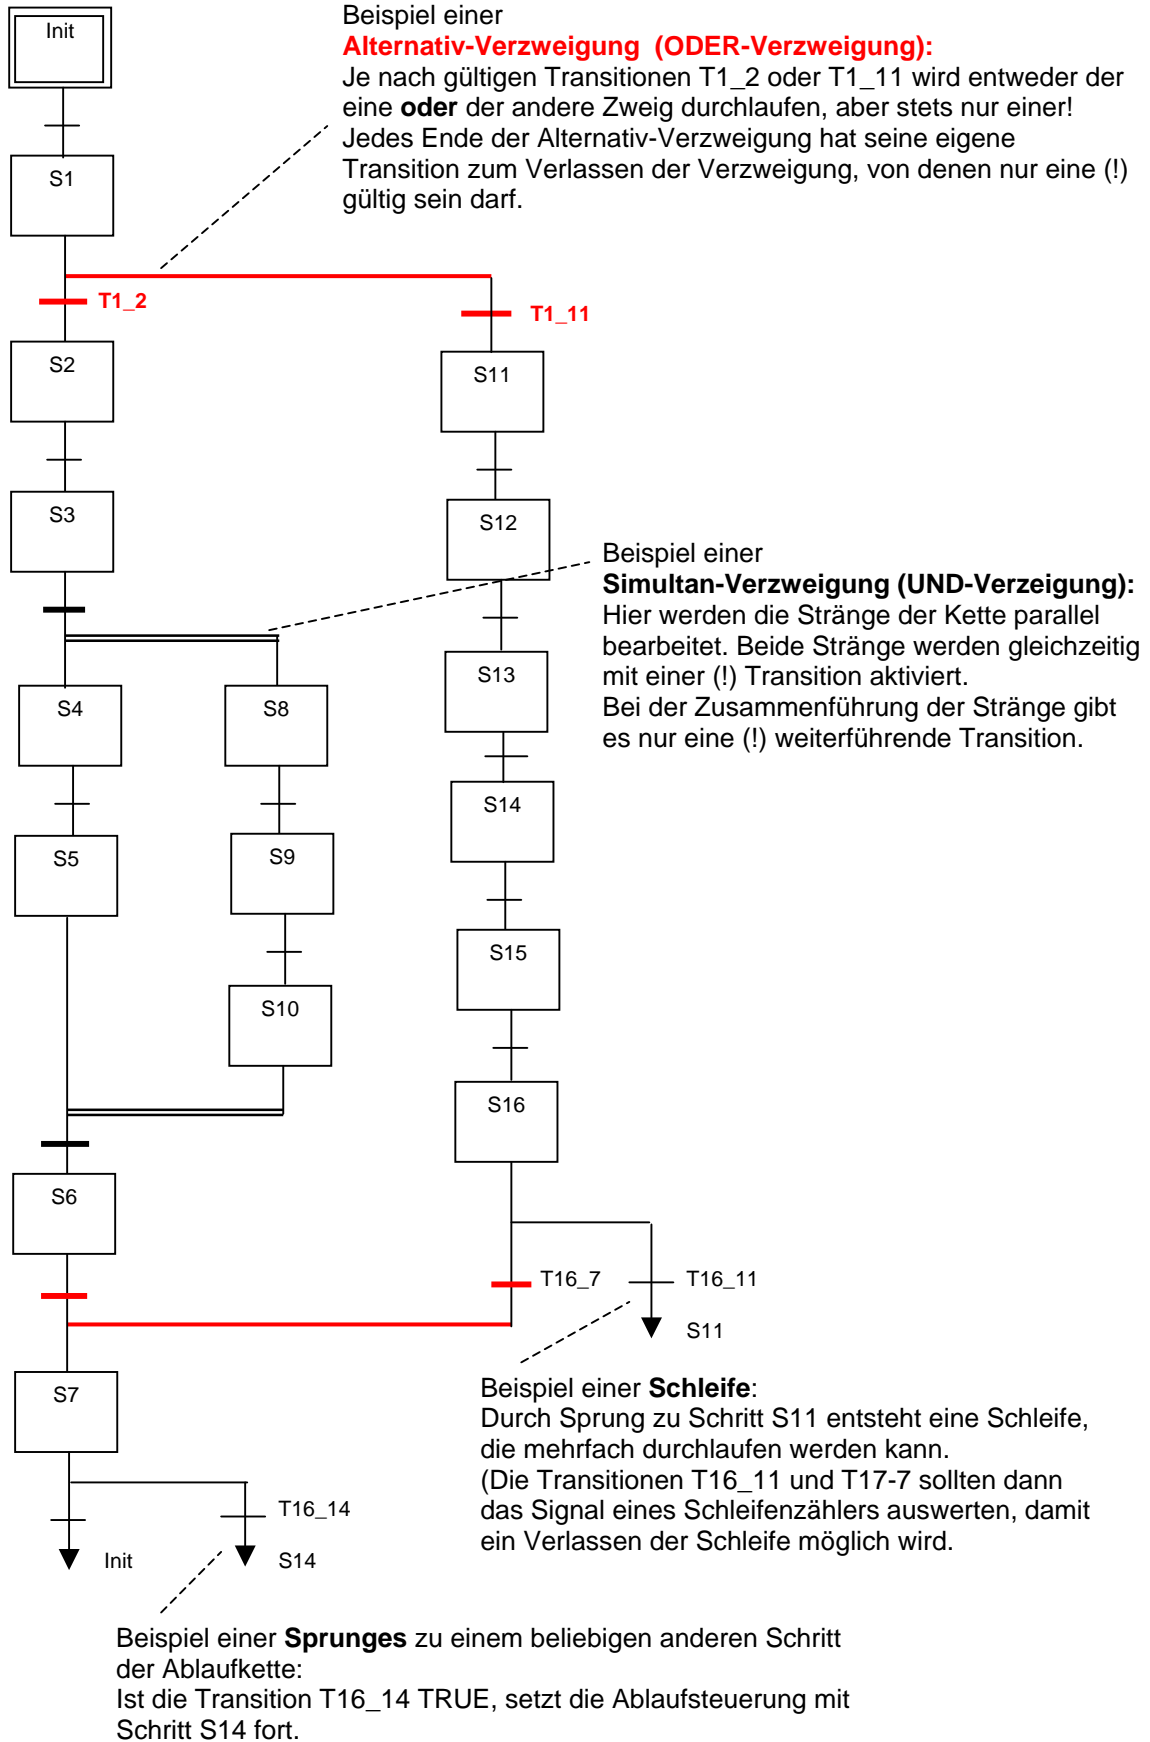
Init

Beispiel einer
**Alternativ-Verzweigung (ODER-Verzweigung):**
Je nach gültigen Transitionen T1_2 oder T1_11 wird entweder der eine **oder** der andere Zweig durchlaufen, aber stets nur einer!
Jedes Ende der Alternativ-Verzweigung hat seine eigene Transition zum Verlassen der Verzweigung, von denen nur eine (!) gültig sein darf.

S1

T1_2

T1_11

S2

S11

S3

S12

Beispiel einer
**Simultan-Verzweigung (UND-Verzeigung):**
Hier werden die Stränge der Kette parallel bearbeitet. Beide Stränge werden gleichzeitig mit einer (!) Transition aktiviert.
Bei der Zusammenführung der Stränge gibt es nur eine (!) weiterführende Transition.

S13

S4

S8

S14

S5

S9

S15

S10

S16

S6

T16_7

T16_11

S11

S7

Beispiel einer **Schleife**:
Durch Sprung zu Schritt S11 entsteht eine Schleife, die mehrfach durchlaufen werden kann.
(Die Transitionen T16_11 und T17-7 sollten dann das Signal eines Schleifenzählers auswerten, damit ein Verlassen der Schleife möglich wird.

T16_14

Init

S14

Beispiel einer **Sprunges** zu einem beliebigen anderen Schritt der Ablaufkette:
Ist die Transition T16_14 TRUE, setzt die Ablaufsteuerung mit Schritt S14 fort.